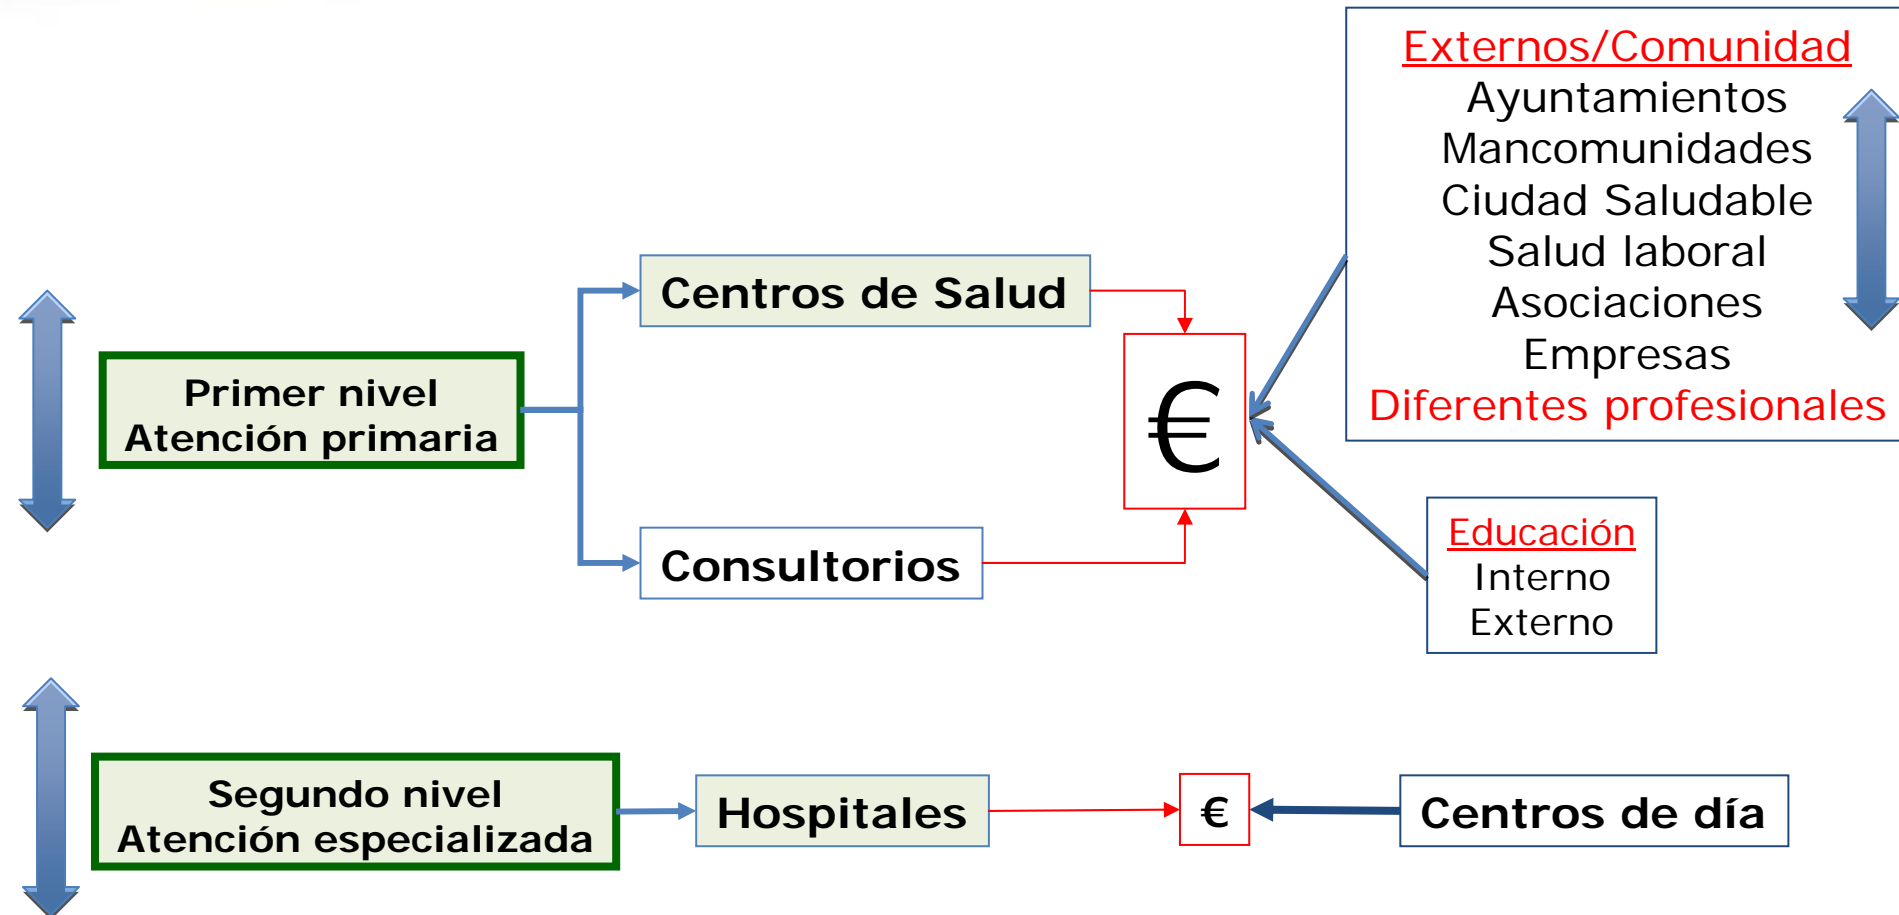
Externos/Comunidad
Ayuntamientos
Mancomunidades
Ciudad Saludable
Salud laboral
Asociaciones
Empresas
Diferentes profesionales

Primer nivel
Atención primaria

Centros de Salud

Consultorios

€

Educación
Interno
Externo

Segundo nivel
Atención especializada

Hospitales

€

Centros de día